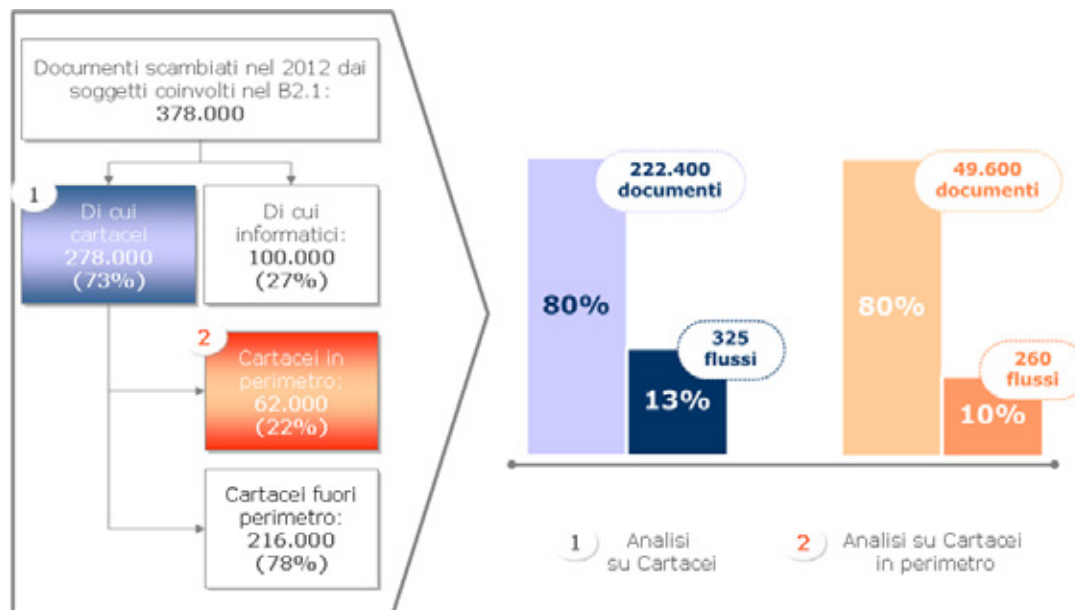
Documenti scambiati nel 2012 dai soggetti coinvolti nel B2.1:
378.000

1

Di cui cartacei
278.000
(73%)

Di cui informatici:
100.000
(27%)

2

Cartacei in perimetro:
62.000
(22%)

Cartacei fuori perimetro:
216.000
(78%)

222.400 documenti

80%

325 flussi

13%

49.600 documenti

80%

260 flussi

10%

1 Analisi su Cartacei

2 Analisi su Cartacei in perimetro